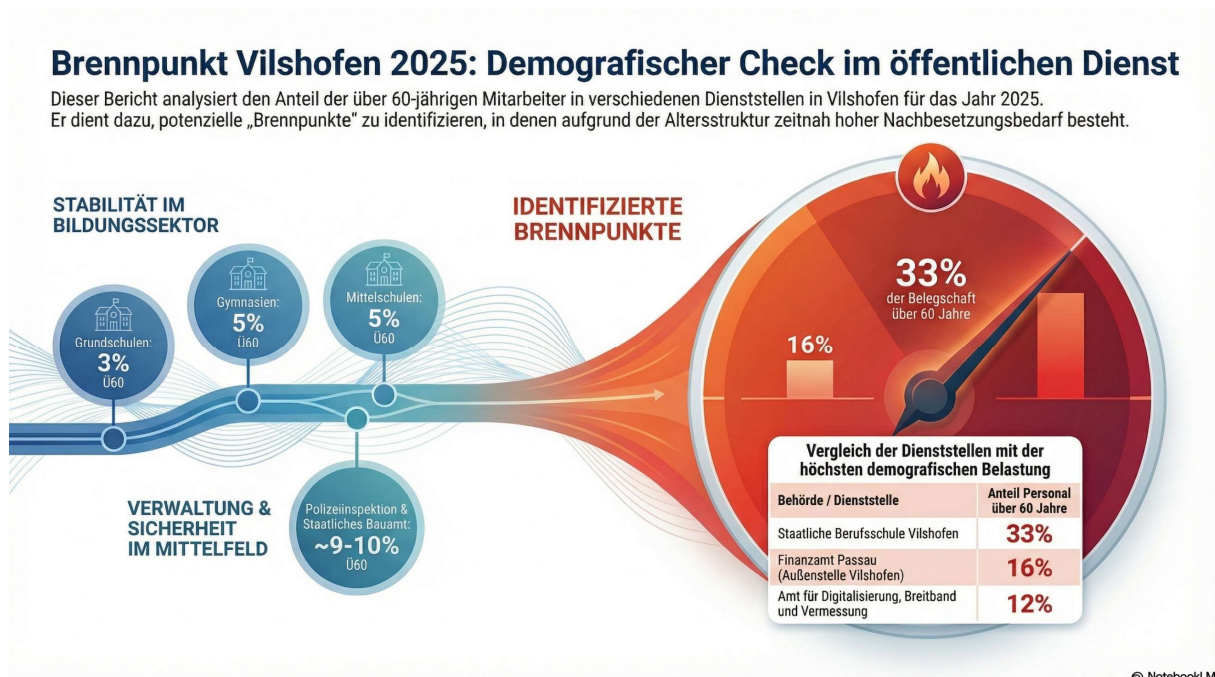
Brennpunkt Vilshofen 2025: Demografischer Check im öffentlichen Dienst

Dieser Bericht analysiert den Anteil der über 60-jährigen Mitarbeiter in verschiedenen Dienststellen in Vilshofen für das Jahr 2025. Er dient dazu, potenzielle „Brennpunkte" zu identifizieren, in denen aufgrund der Altersstruktur zeitnah hoher Nachbesetzungsbedarf besteht.

STABILITÄT IM BILDUNGSSEKTOR

Grundschulen: 3% Ü60

Gymnasien: 5% Ü60

Mittelschulen: 5% Ü60

VERWALTUNG & SICHERHEIT IM MITTELFELD

Polizeiinspektion & Staatliches Bauamt: ~9-10% Ü60

IDENTIFIZIERTE BRENNPUNKTE

33% der Belegschaft über 60 Jahre

16%

Vergleich der Dienststellen mit der höchsten demografischen Belastung

| Behörde / Dienststelle | Anteil Personal über 60 Jahre |
|---|---|
| Staatliche Berufsschule Vilshofen | 33% |
| Finanzamt Passau (Außenstelle Vilshofen) | 16% |
| Amt für Digitalisierung, Breitband und Vermessung | 12% |

© NotebookLM